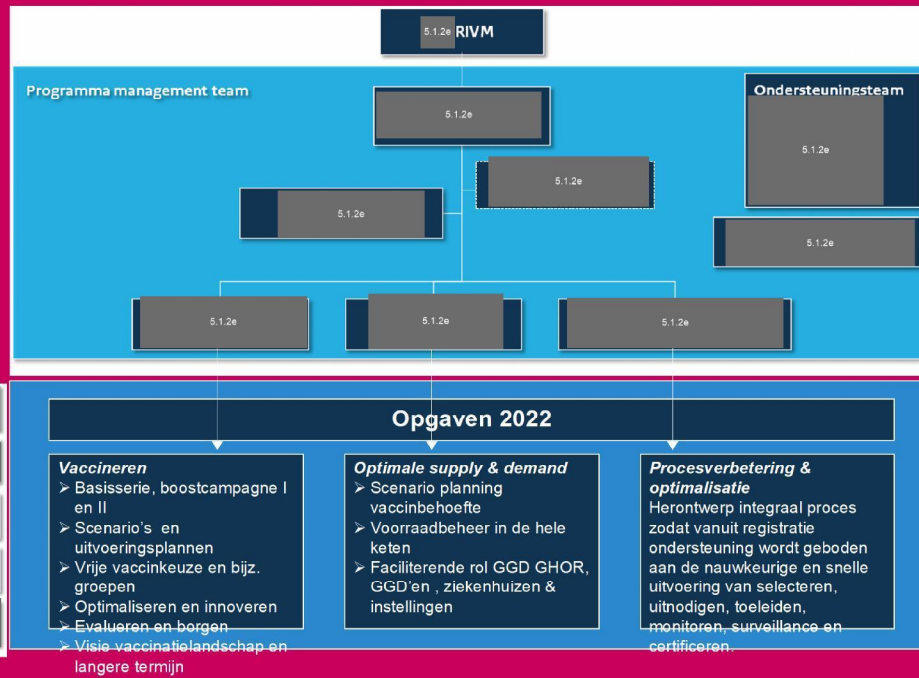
5.1.2e RIVM

Programma management team

5.1.2e

5.1.2e

5.1.2e

Ondersteuningsteam

5.1.2e

5.1.2e

5.1.2e

5.1.2e

5.1.2e

Opgaven 2022

Vaccineren
➢ Basisserie, boostcampagne I en II
➢ Scenario's en uitvoeringsplannen
➢ Vrije vaccinkeuze en bijz. groepen
➢ Optimaliseren en innoveren
➢ Evalueren en borgen
➢ Visie vaccinatielandschap en langere termijn

Optimale supply & demand
➢ Scenario planning vaccinbehoefte
➢ Voorraadbeheer in de hele keten
➢ Faciliterende rol GGD GHOR, GGD'en , ziekenhuizen & instellingen

Procesverbetering & optimalisatie
Herontwerp integraal proces zodat vanuit registratie ondersteuning wordt geboden aan de nauwkeurige en snelle uitvoering van selecteren, uitnodigen, toeleiden, monitoren, surveillance en certificeren.